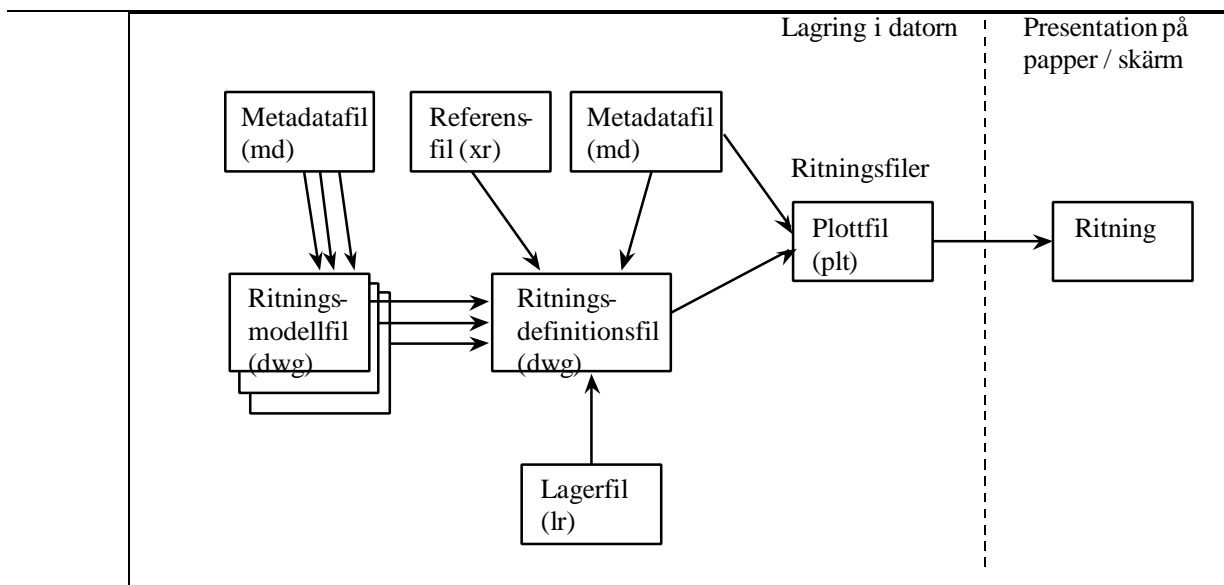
Lagring i datorn

Presentation på papper / skärm

Metadatafil (md)

Referensfil (xr)

Metadatafil (md)

Ritningsfiler

Plottfil (plt)

Ritning

Ritningsmodellfil (dwg)

Ritningsdefinitionsfil (dwg)

Lagerfil (lr)